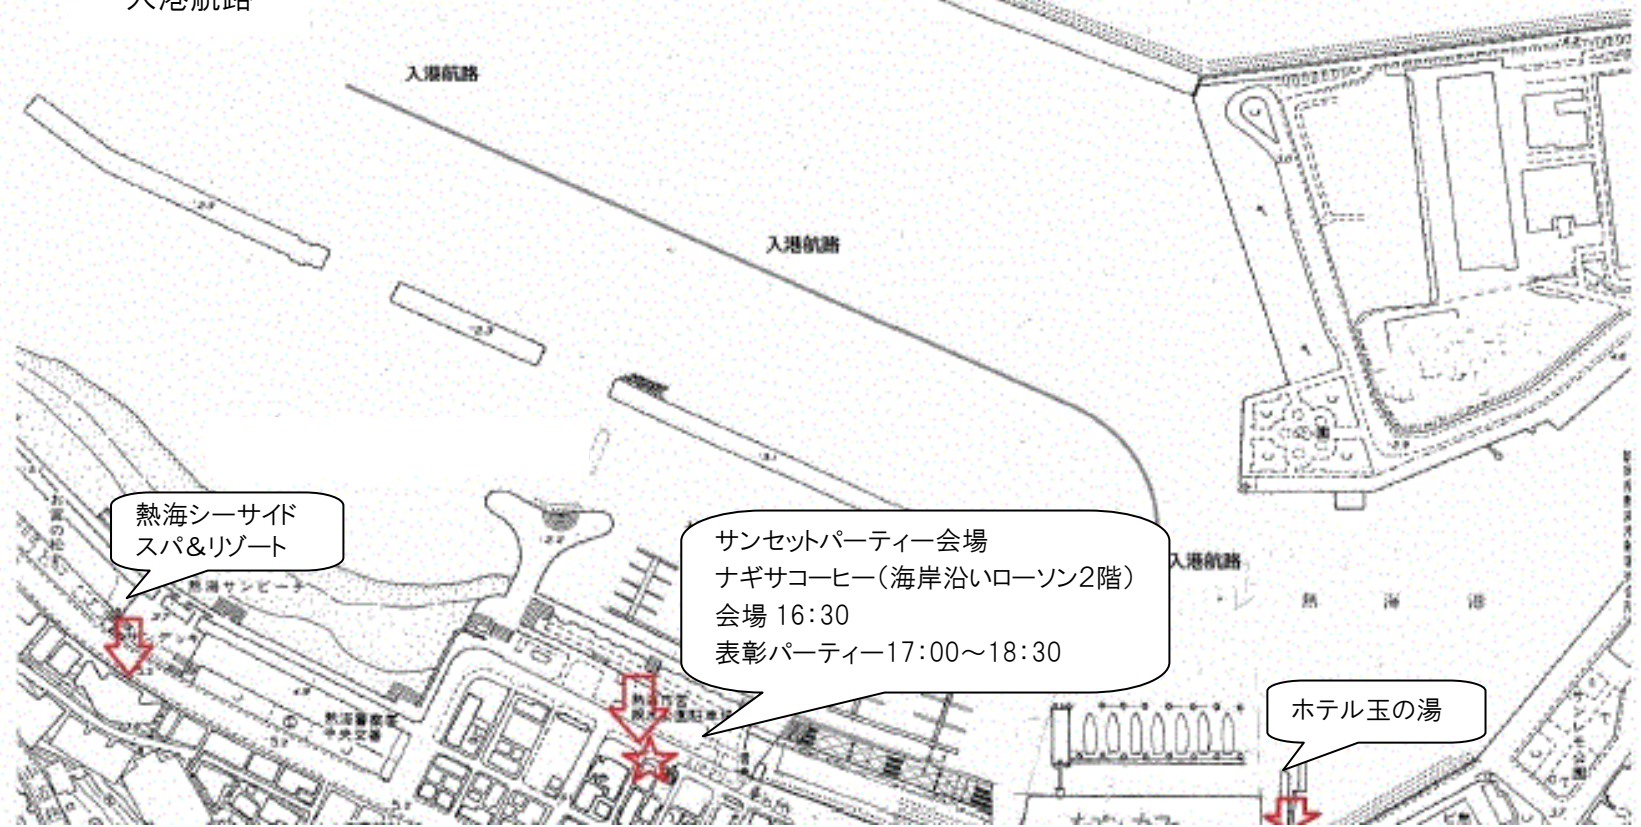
入港航路

入港航路

入港航路

お宮の松

熱海サンビーチ

熱海シーサイド
スパ&リゾート

熱海警察署
中央交番

サンセットパーティー会場
ナギサコーヒー(海岸沿いローソン2階)
会場 16:30
表彰パーティー17:00~18:30

入港航路

熱　海　港

ホテル玉の湯